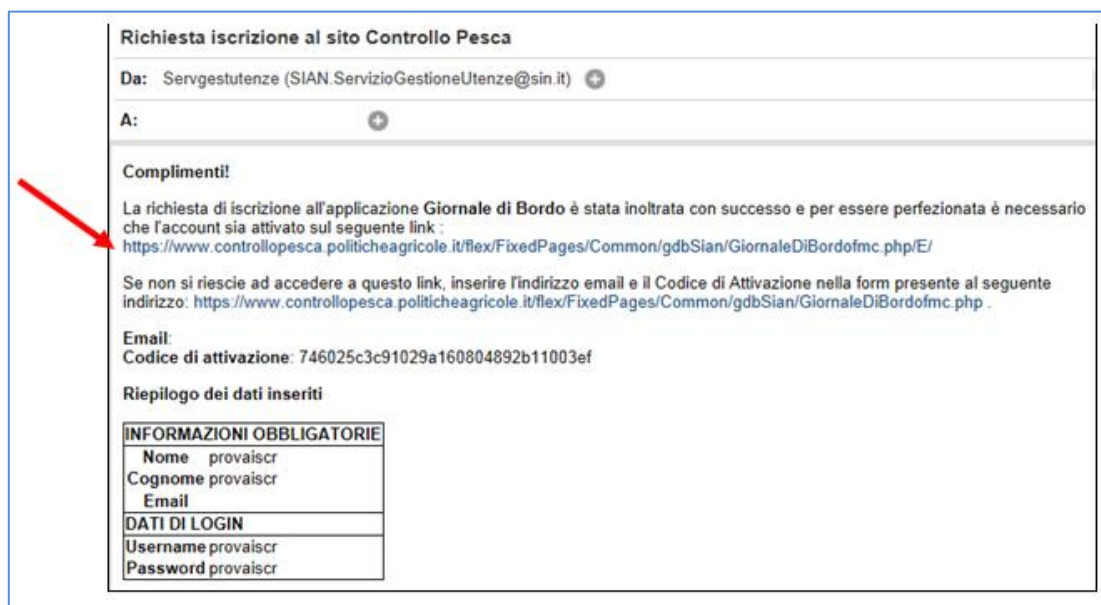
Richiesta iscrizione al sito Controllo Pesca

Da: Servgestutenze (SIAN.ServizioGestioneUtenze@sin.it)

A:

Complimenti!

La richiesta di iscrizione all'applicazione **Giornale di Bordo** è stata inoltrata con successo e per essere perfezionata è necessario che l'account sia attivato sul seguente link :
https://www.controllopesca.politicheagricole.it/flex/FixedPages/Common/gdbSian/GiornaleDiBordofmc.php/E/

Se non si riescie ad accedere a questo link, inserire l'indirizzo email e il Codice di Attivazione nella form presente al seguente indirizzo: https://www.controllopesca.politicheagricole.it/flex/FixedPages/Common/gdbSian/GiornaleDiBordofmc.php .

Email:
Codice di attivazione: 746025c3c91029a160804892b11003ef

Riepilogo dei dati inseriti

| INFORMAZIONI OBBLIGATORIE | |
|---|---|
| Nome | provaiscr |
| Cognome | provaiscr |
| Email | |
| DATI DI LOGIN | |
| Username | provaiscr |
| Password | provaiscr |